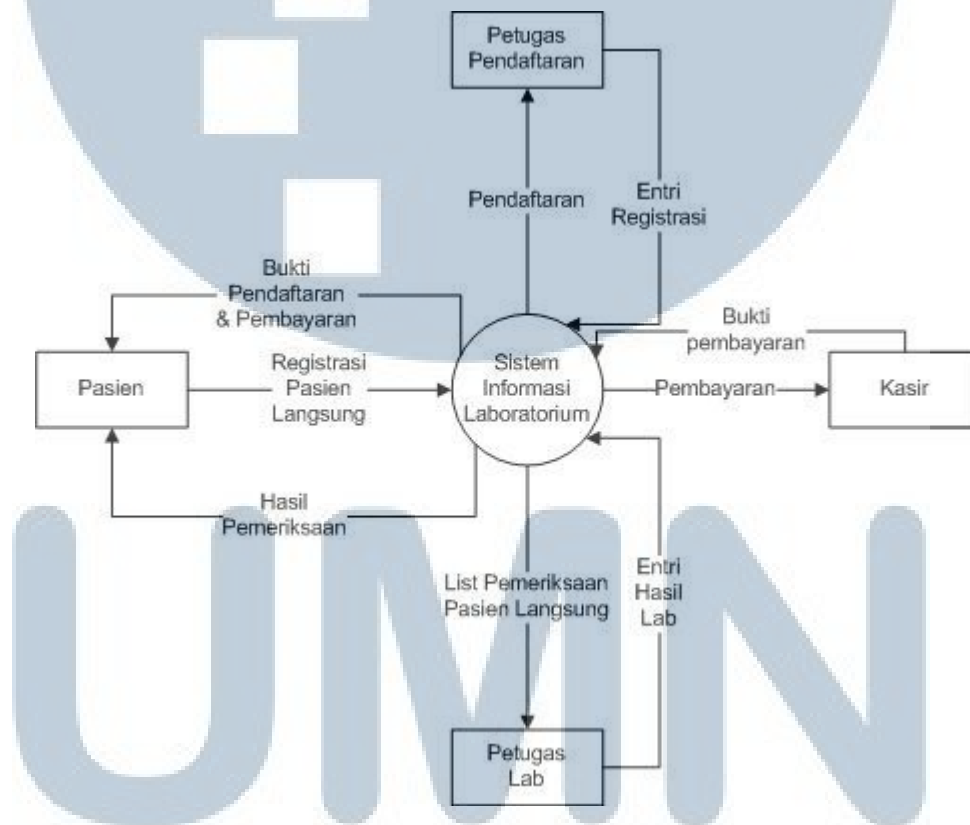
Petugas Pendaftaran

Pendaftaran

Entri Registrasi

Bukti Pendaftaran & Pembayaran

Bukti pembayaran

Pasien

Registrasi Pasien Langsung

Sistem Informasi Laboratorium

Pembayaran

Kasir

Hasil Pemeriksaan

List Pemeriksaan Pasien Langsung

Entri Hasil Lab

Petugas Lab

UMN